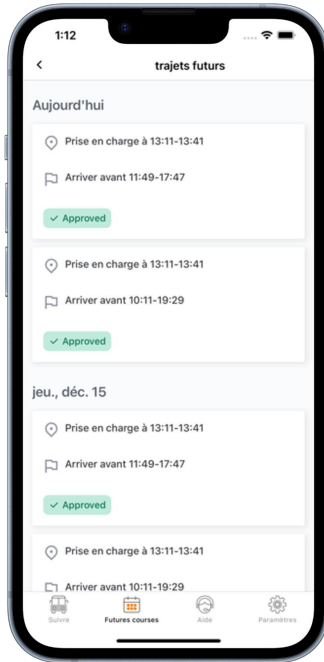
1:12

<

trajets futurs

Aujourd'hui

Prise en charge à 13:11-13:41

Arriver avant 11:49-17:47

✓ Approved

Prise en charge à 13:11-13:41

Arriver avant 10:11-19:29

✓ Approved

jeu., déc. 15

Prise en charge à 13:11-13:41

Arriver avant 11:49-17:47

✓ Approved

Prise en charge à 13:11-13:41

Arriver avant 10:11-19:29

Suivre

Futures courses

Aide

Paramètres